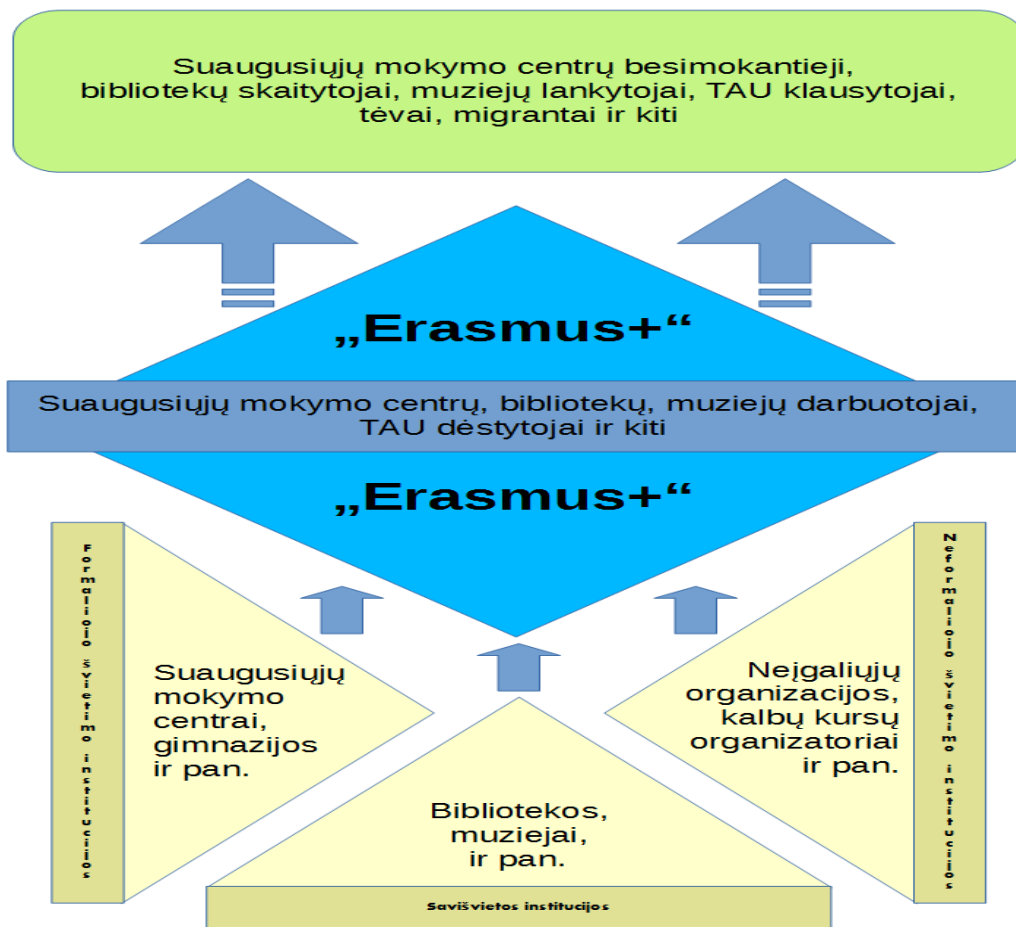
Suaugusiųjų mokymo centrų besimokantieji, bibliotekų skaitytojai, muziejų lankytojai, TAU klausytojai, tėvai, migrantai ir kiti

„Erasmus+“

Suaugusiųjų mokymo centrų, bibliotekų, muziejų darbuotojai, TAU dėstytojai ir kiti

„Erasmus+“

Formaliojo švietimo institucijos

Suaugusiųjų mokymo centrai, gimnazijos ir pan.

Neformaliojo švietimo institucijos

Neįgaliųjų organizacijos, kalbų kursų organizatoriai ir pan.

Bibliotekos, muziejai, ir pan.

Savišvietos institucijos